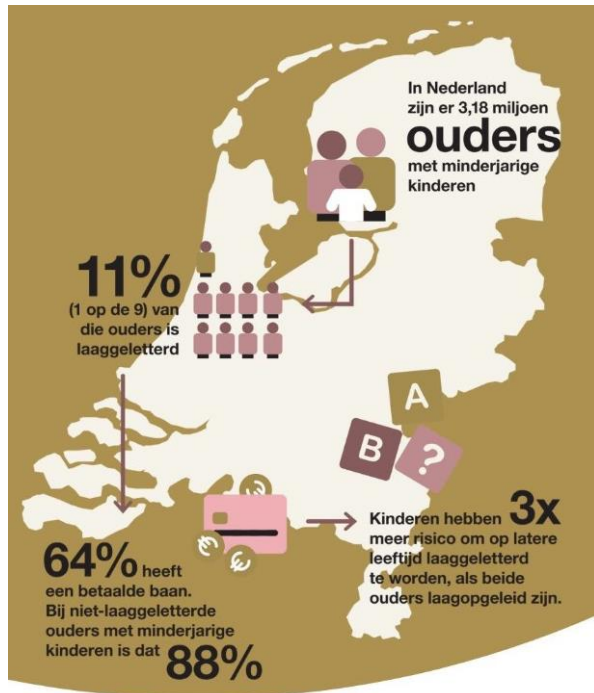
In Nederland zijn er 3,18 miljoen ouders met minderjarige kinderen

11% (1 op de 9) van die ouders is laaggeletterd

A

B

?

Kinderen hebben 3x meer risico om op latere leeftijd laaggeletterd te worden, als beide ouders laagopgeleid zijn.

64% heeft een betaalde baan. Bij niet-laaggeletterde ouders met minderjarige kinderen is dat 88%